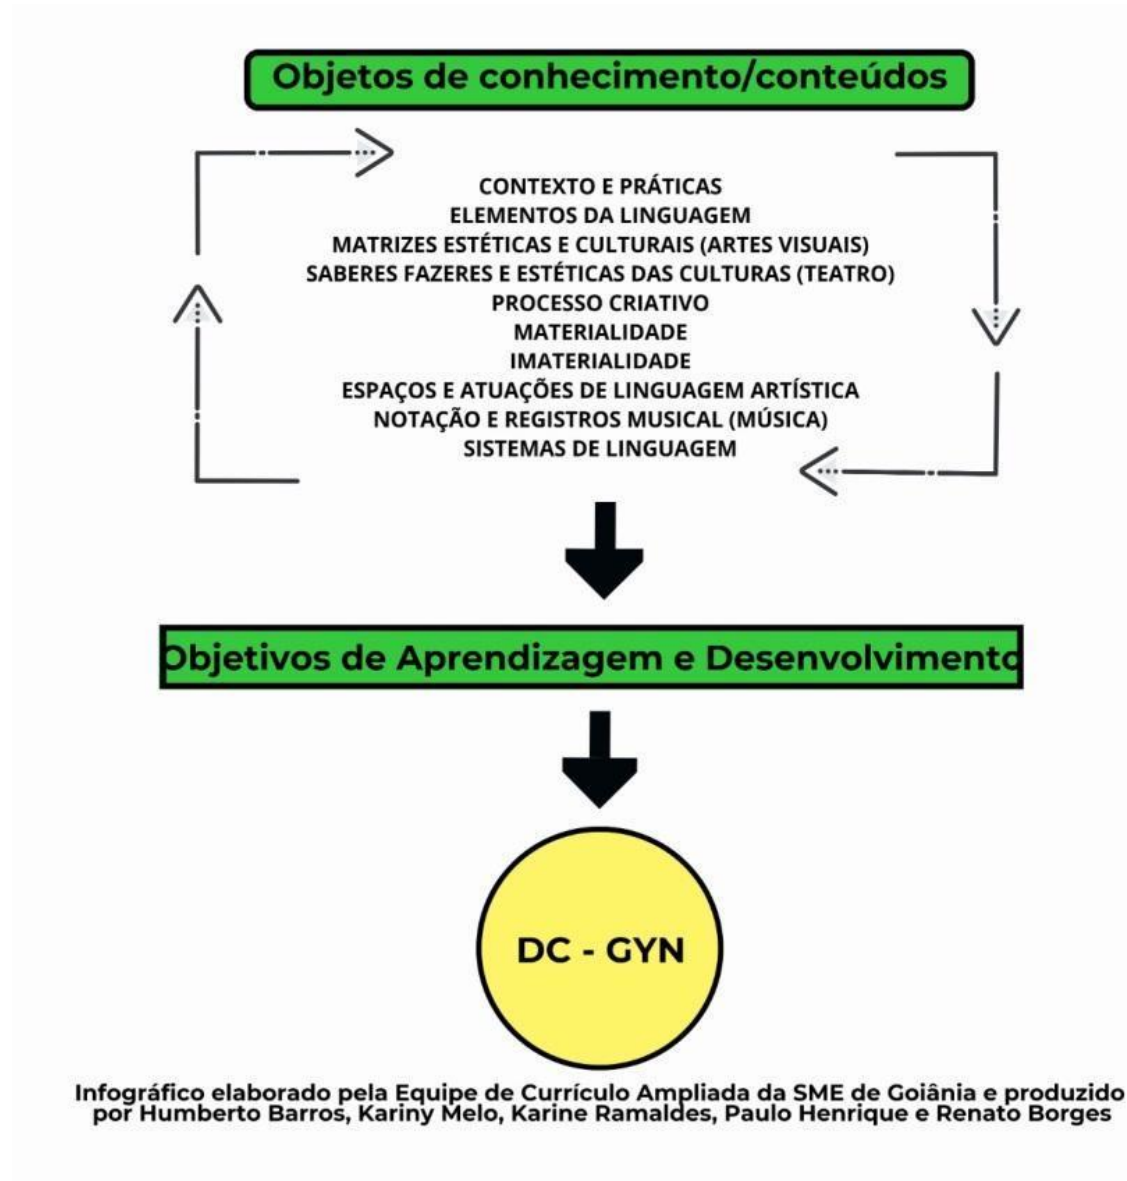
Objetos de conhecimento/conteúdos

CONTEXTO E PRÁTICAS
ELEMENTOS DA LINGUAGEM
MATRIZES ESTÉTICAS E CULTURAIS (ARTES VISUAIS)
SABERES FAZERES E ESTÉTICAS DAS CULTURAS (TEATRO)
PROCESSO CRIATIVO
MATERIALIDADE
IMATERIALIDADE
ESPAÇOS E ATUAÇÕES DE LINGUAGEM ARTÍSTICA
NOTAÇÃO E REGISTROS MUSICAL (MÚSICA)
SISTEMAS DE LINGUAGEM

Objetivos de Aprendizagem e Desenvolvimento

DC - GYN

Infográfico elaborado pela Equipe de Currículo Ampliada da SME de Goiânia e produzido por Humberto Barros, Kariny Melo, Karine Ramaldes, Paulo Henrique e Renato Borges